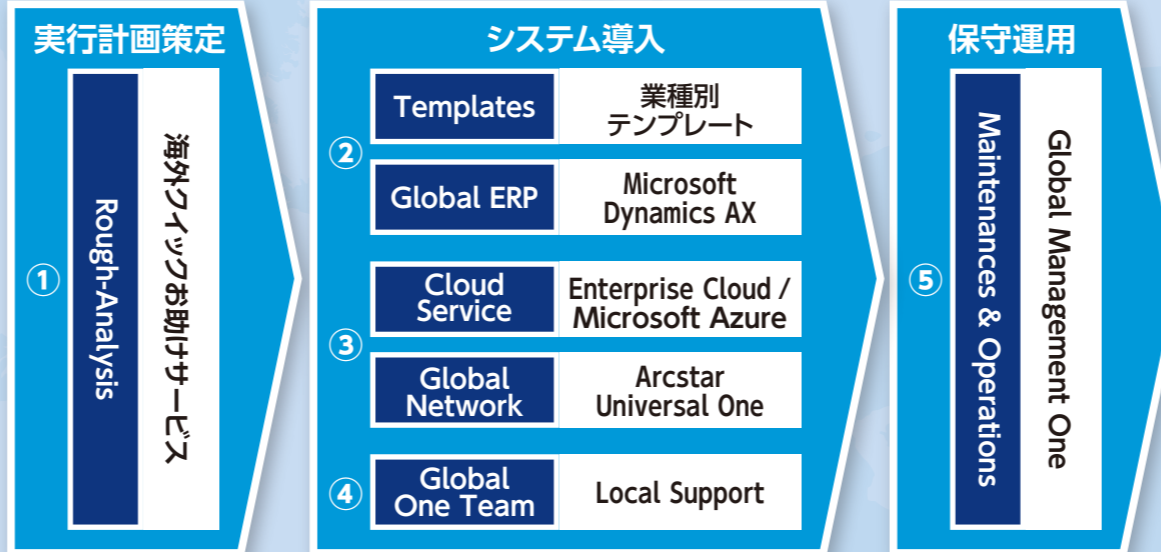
実行計画策定

①

Rough-Analysis

海外クイックお助けサービス

システム導入

②

Templates

業種別 テンプレート

Global ERP

Microsoft Dynamics AX

③

Cloud Service

Enterprise Cloud / Microsoft Azure

Global Network

Arcstar Universal One

④

Global One Team

Local Support

保守運用

⑤

Maintenances & Operations

Global Management One